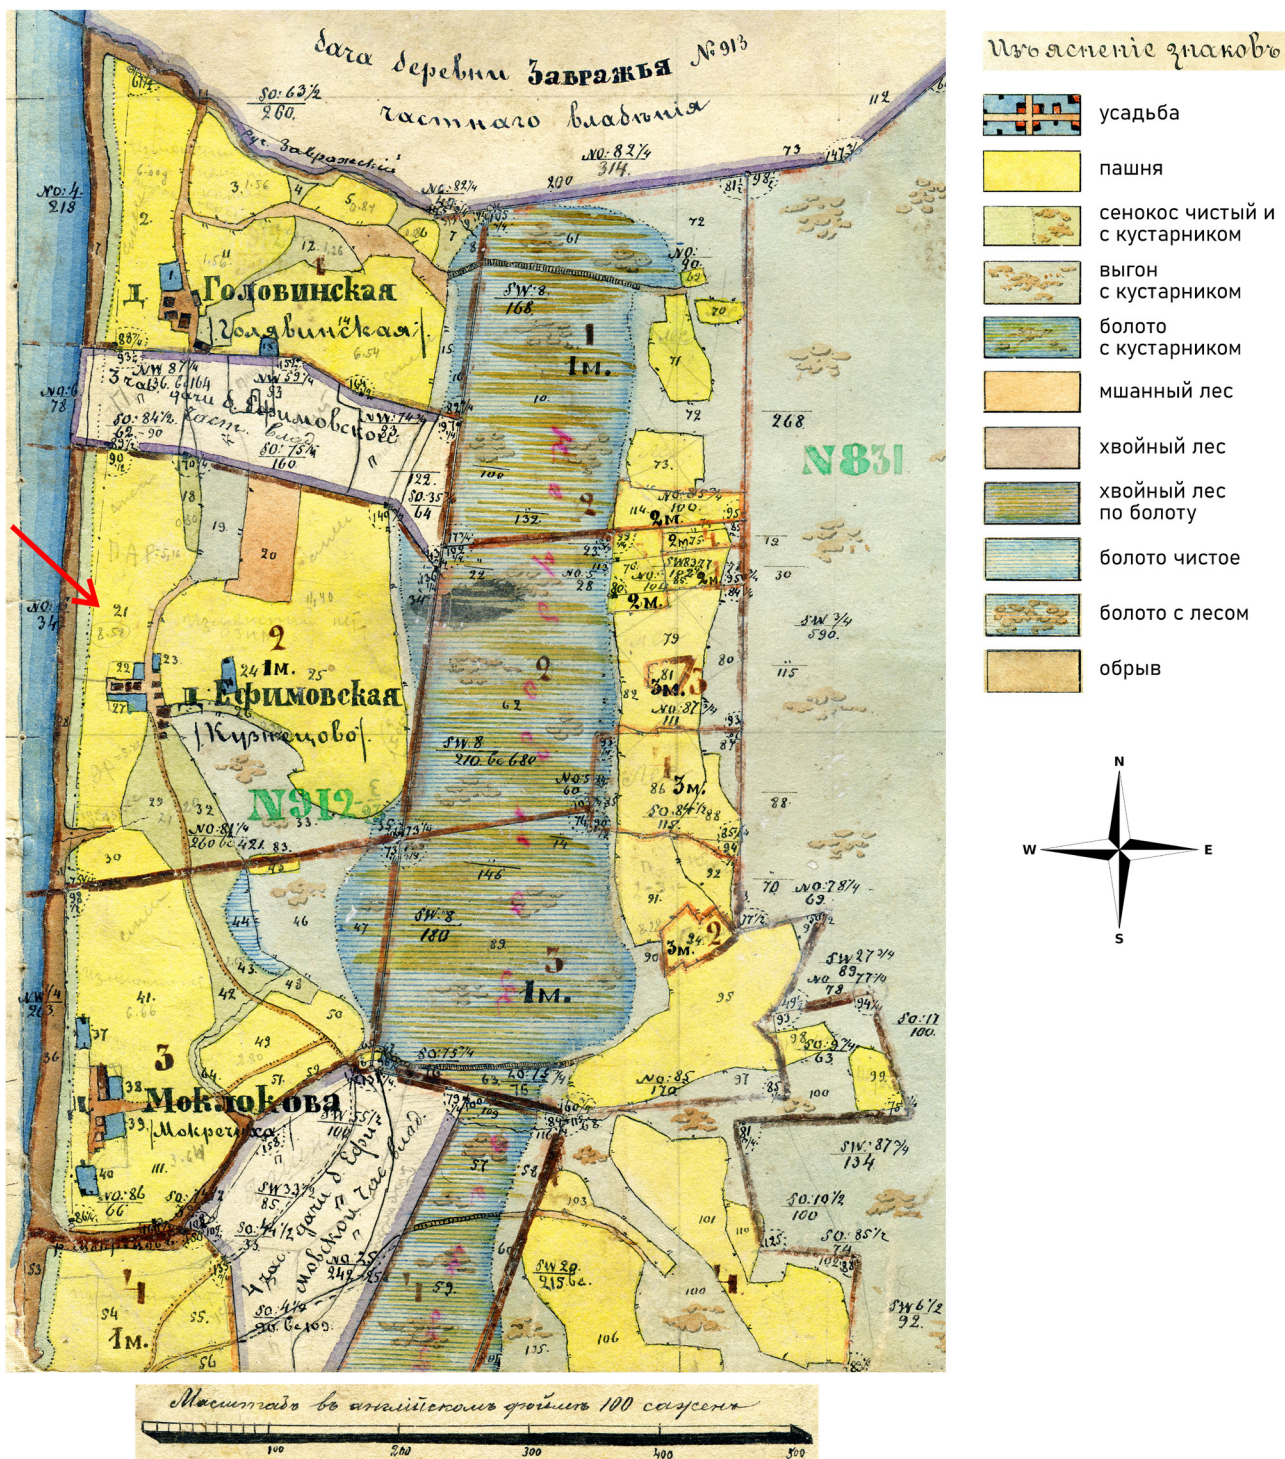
Дача деревни Завражья №913 частнаго владѣнія

Изъясненіе знаковъ

усадьба

пашня

сенокос чистый и с кустарником

выгон с кустарником

болото с кустарником

мшанный лес

хвойный лес

хвойный лес по болоту

болото чистое

болото с лесом

обрыв

N

W

E

S

д. Головинская (Голявинская)

д. Ефимовская (Кузнецово)

д. Моклокова (Мокречиха)

N912

N831

1 1м.

2 1м.

3

4 1м.

2 2м.

3м.

ручей Завражский

3 чвс дачи д. Ефимовское част. влад.

4 дачи д. Ефимовской част. влад.

Масштабъ въ англійскомъ дюймѣ 100 саженъ

100

200

300

400

500